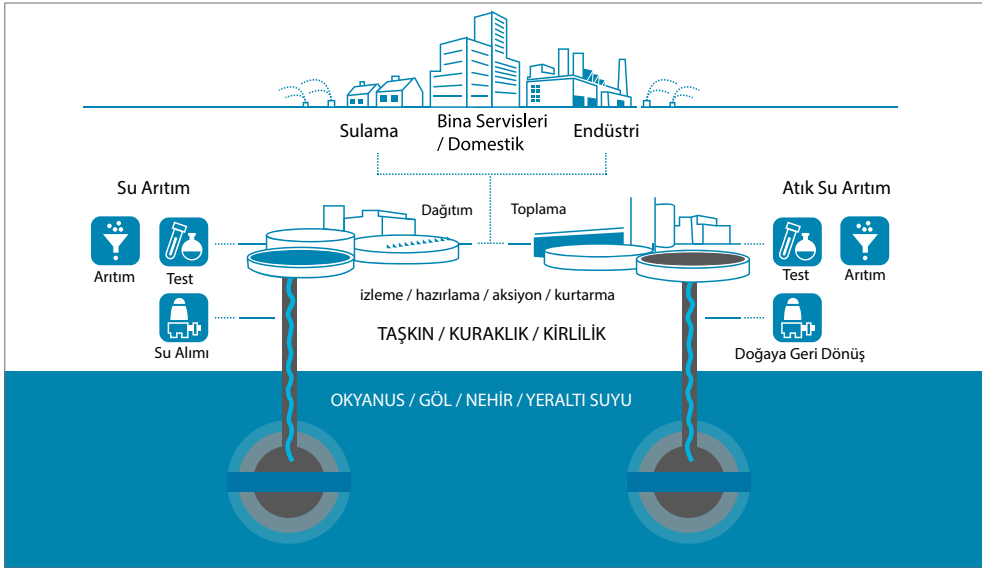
Sulama

Bina Servisleri / Domestik

Endüstri

Su Arıtım

Atık Su Arıtım

Dağıtım

Toplama

Arıtım

Test

Test

Arıtım

izleme / hazırlama / aksiyon / kurtarma

Su Alımı

TAŞKIN / KURAKLIK / KİRLİLİK

Doğaya Geri Dönüş

OKYANUS / GÖL / NEHİR / YERALTI SUYU